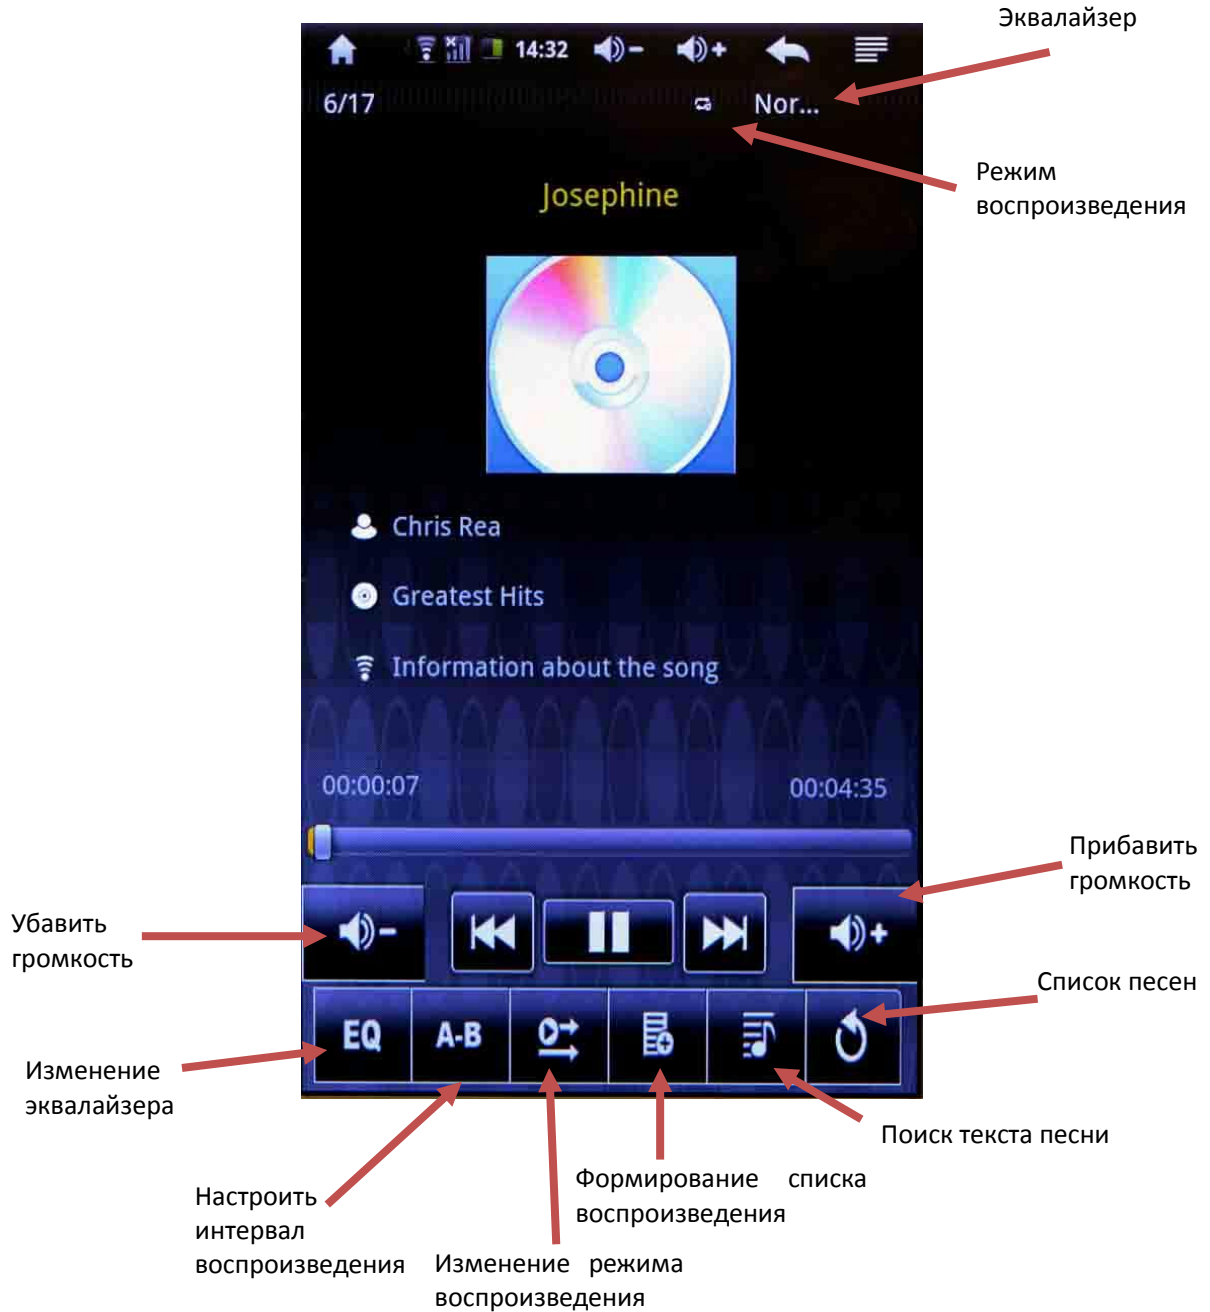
Эквалайзер

14:32

6/17

Nor...

Режим воспроизведения

Josephine

Chris Rea

Greatest Hits

Information about the song

00:00:07

00:04:35

Прибавить громкость

Убавить громкость

Список песен

EQ

A-B

Изменение эквалайзера

Поиск текста песни

Настроить интервал воспроизведения

Формирование списка воспроизведения

Изменение режима воспроизведения